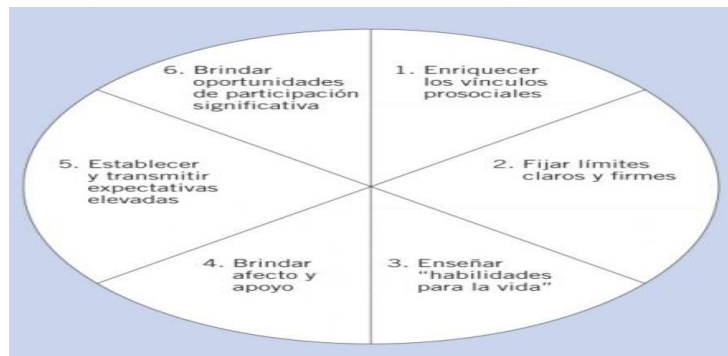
1. Enriquecer los vínculos prosociales

2. Fijar límites claros y firmes

3. Enseñar "habilidades para la vida"

4. Brindar afecto y apoyo

5. Establecer y transmitir expectativas elevadas

6. Brindar oportunidades de participación significativa